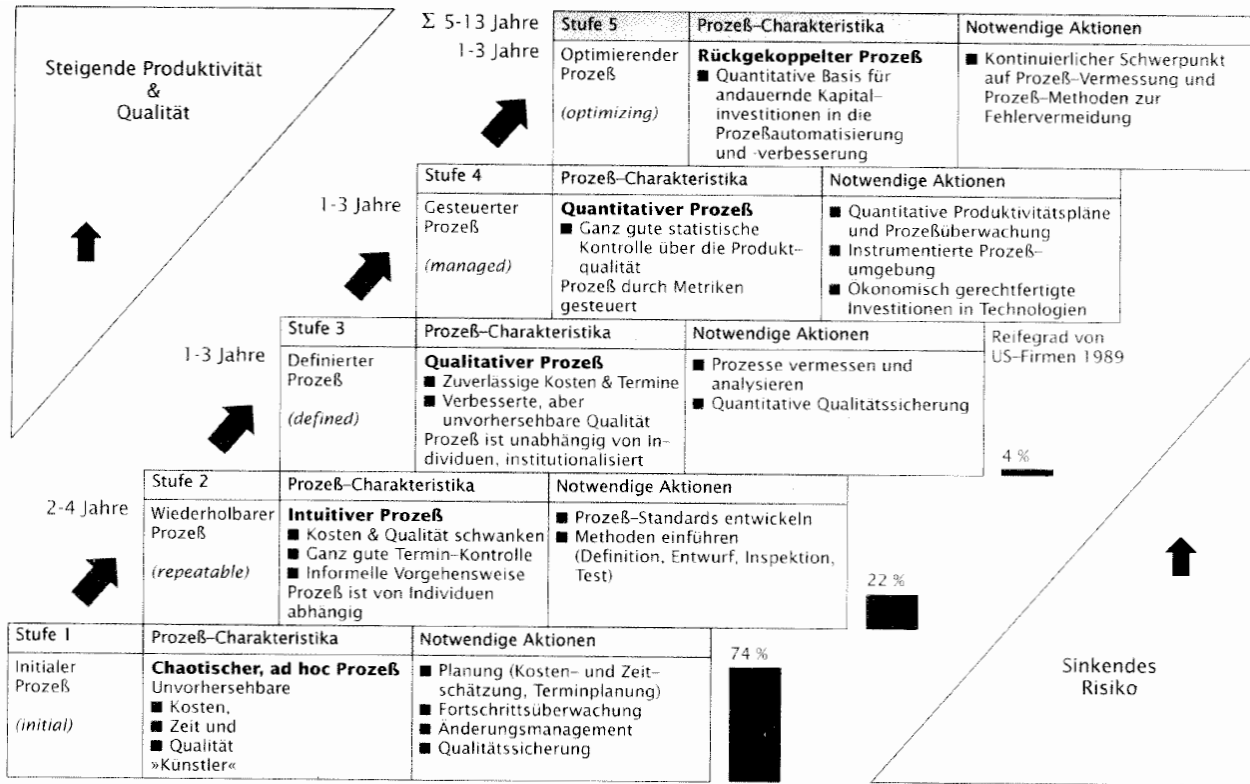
Steigende Produktivität & Qualität

Σ 5-13 Jahre
1-3 Jahre

| Stufe 5 | Prozeß-Charakteristika | Notwendige Aktionen |
|---|---|---|
| Optimierender Prozeß (optimizing) | **Rückgekoppelter Prozeß** ■ Quantitative Basis für andauernde Kapitalinvestitionen in die Prozeßautomatisierung und -verbesserung | ■ Kontinuierlicher Schwerpunkt auf Prozeß-Vermessung und Prozeß-Methoden zur Fehlervermeidung |

1-3 Jahre

| Stufe 4 | Prozeß-Charakteristika | Notwendige Aktionen |
|---|---|---|
| Gesteuerter Prozeß (managed) | **Quantitativer Prozeß** ■ Ganz gute statistische Kontrolle über die Produktqualität Prozeß durch Metriken gesteuert | ■ Quantitative Produktivitätspläne und Prozeßüberwachung ■ Instrumentierte Prozeßumgebung ■ Ökonomisch gerechtfertigte Investitionen in Technologien |

1-3 Jahre

| Stufe 3 | Prozeß-Charakteristika | Notwendige Aktionen |
|---|---|---|
| Definierter Prozeß (defined) | **Qualitativer Prozeß** ■ Zuverlässige Kosten & Termine ■ Verbesserte, aber unvorhersehbare Qualität Prozeß ist unabhängig von Individuen, institutionalisiert | ■ Prozesse vermessen und analysieren ■ Quantitative Qualitätssicherung |

Reifegrad von US-Firmen 1989

4 %

2-4 Jahre

| Stufe 2 | Prozeß-Charakteristika | Notwendige Aktionen |
|---|---|---|
| Wiederholbarer Prozeß (repeatable) | **Intuitiver Prozeß** ■ Kosten & Qualität schwanken ■ Ganz gute Termin-Kontrolle ■ Informelle Vorgehensweise Prozeß ist von Individuen abhängig | ■ Prozeß-Standards entwickeln ■ Methoden einführen (Definition, Entwurf, Inspektion, Test) |

22 %

| Stufe 1 | Prozeß-Charakteristika | Notwendige Aktionen |
|---|---|---|
| Initialer Prozeß (initial) | **Chaotischer, ad hoc Prozeß** Unvorhersehbare ■ Kosten, ■ Zeit und ■ Qualität »Künstler« | ■ Planung (Kosten- und Zeitschätzung, Terminplanung) ■ Fortschrittsüberwachung ■ Änderungsmanagement ■ Qualitätssicherung |

74 %

Sinkendes Risiko